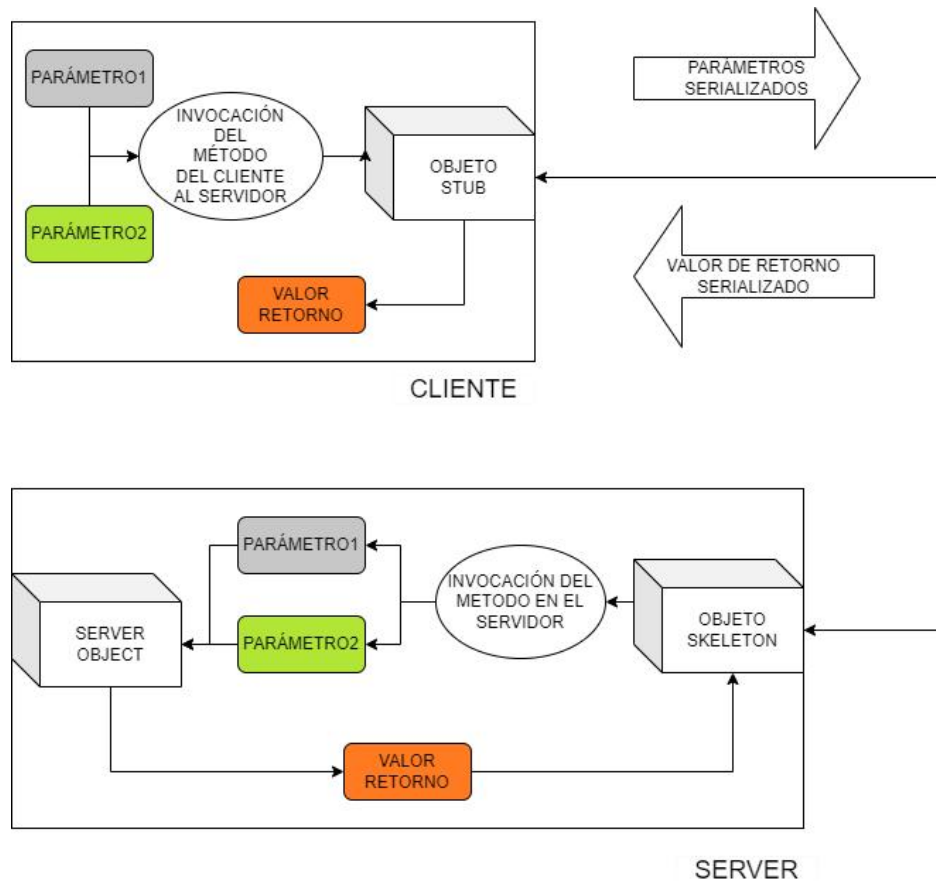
PARÁMETRO1

PARÁMETRO2

INVOCACIÓN DEL MÉTODO DEL CLIENTE AL SERVIDOR

OBJETO STUB

VALOR RETORNO

PARÁMETROS SERIALIZADOS

VALOR DE RETORNO SERIALIZADO

CLIENTE

PARÁMETRO1

PARÁMETRO2

SERVER OBJECT

INVOCACIÓN DEL METODO EN EL SERVIDOR

OBJETO SKELETON

VALOR RETORNO

SERVER